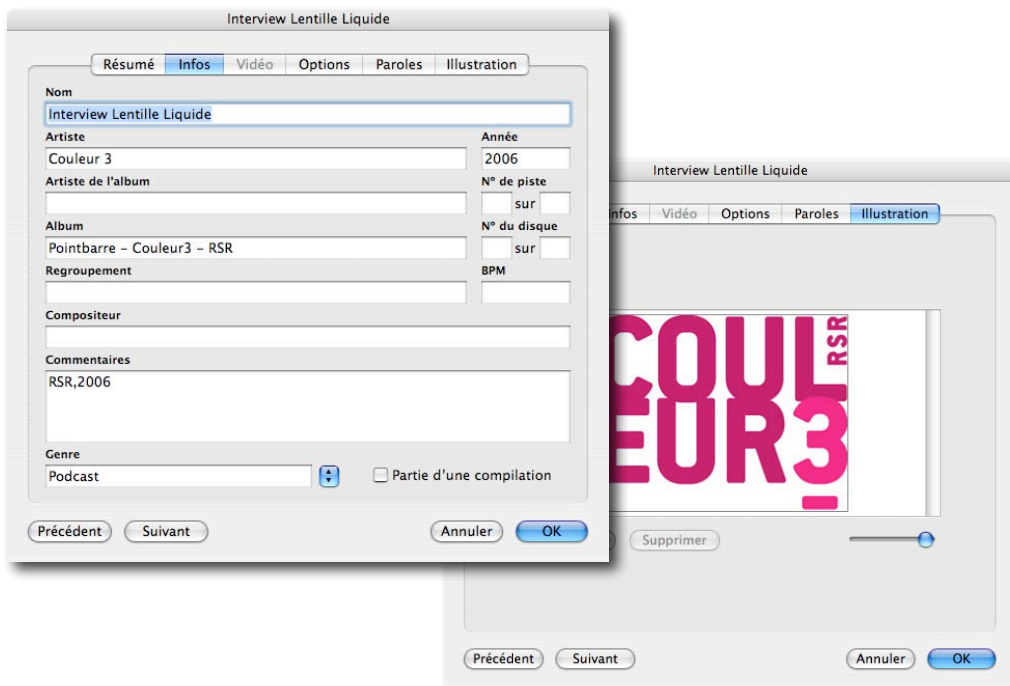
Interview Lentille Liquide

Résumé | Infos | Vidéo | Options | Paroles | Illustration

Nom
Interview Lentille Liquide

Artiste
Couleur 3

Année
2006

Artiste de l'album

N° de piste
sur

Album
Pointbarre - Couleur3 - RSR

N° du disque
sur

Regroupement

BPM

Compositeur

Commentaires
RSR,2006

Genre
Podcast

Partie d'une compilation

Précédent
Suivant
Annuler
OK

Interview Lentille Liquide

Infos | Vidéo | Options | Paroles | Illustration

COUL
EUR3
RSR

Supprimer

Précédent
Suivant
Annuler
OK